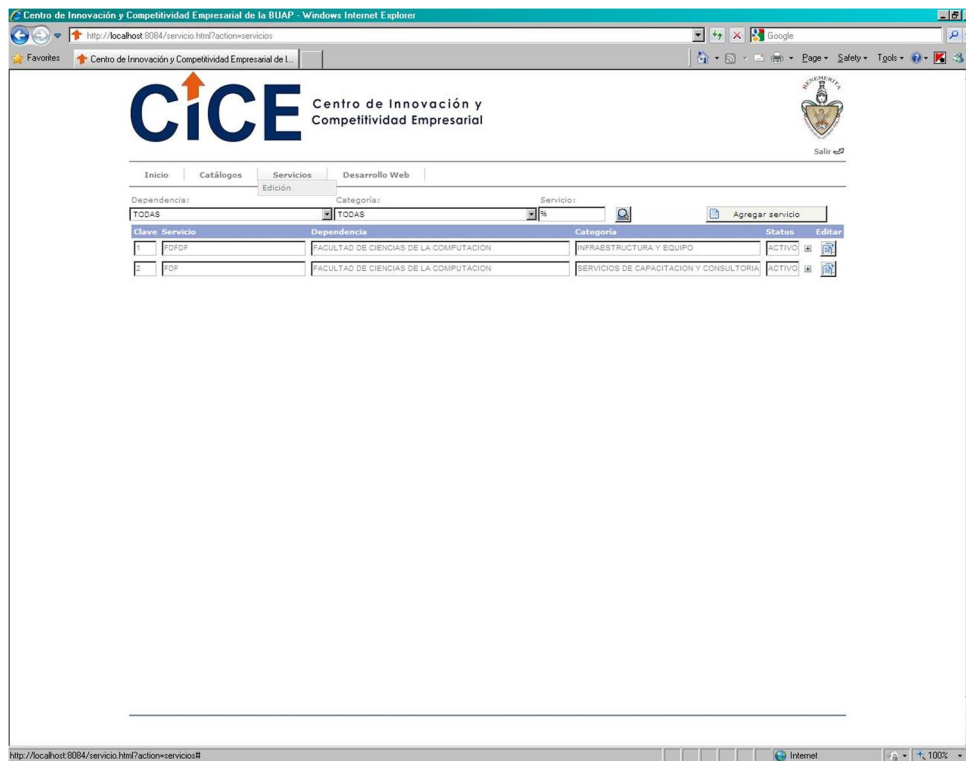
Centro de Innovación y Competitividad Empresarial de la BUAP - Windows Internet Explorer

http://localhost:8084/servicio.html?action=servicios

Google

Favorites

Centro de Innovación y Competitividad Empresarial de l...

Page ▾ Safety ▾ Tools ▾

CICE Centro de Innovación y Competitividad Empresarial

BENEMERITA

Salir

Inicio | Catálogos | Servicios | Desarrollo Web

Edición

Dependencia:
TODAS

Categoría:
TODAS

Servicio:
%

Agregar servicio

| Clave | Servicio | Dependencia | Categoría | Status | Editar |
|---|---|---|---|---|---|
| 1 | FDFDF | FACULTAD DE CIENCIAS DE LA COMPUTACION | INFRAESTRUCTURA Y EQUIPO | ACTIVO | |
| 2 | FDF | FACULTAD DE CIENCIAS DE LA COMPUTACION | SERVICIOS DE CAPACITACION Y CONSULTORIA | ACTIVO | |

http://localhost:8084/servicio.html?action=servicios#

Internet

100%